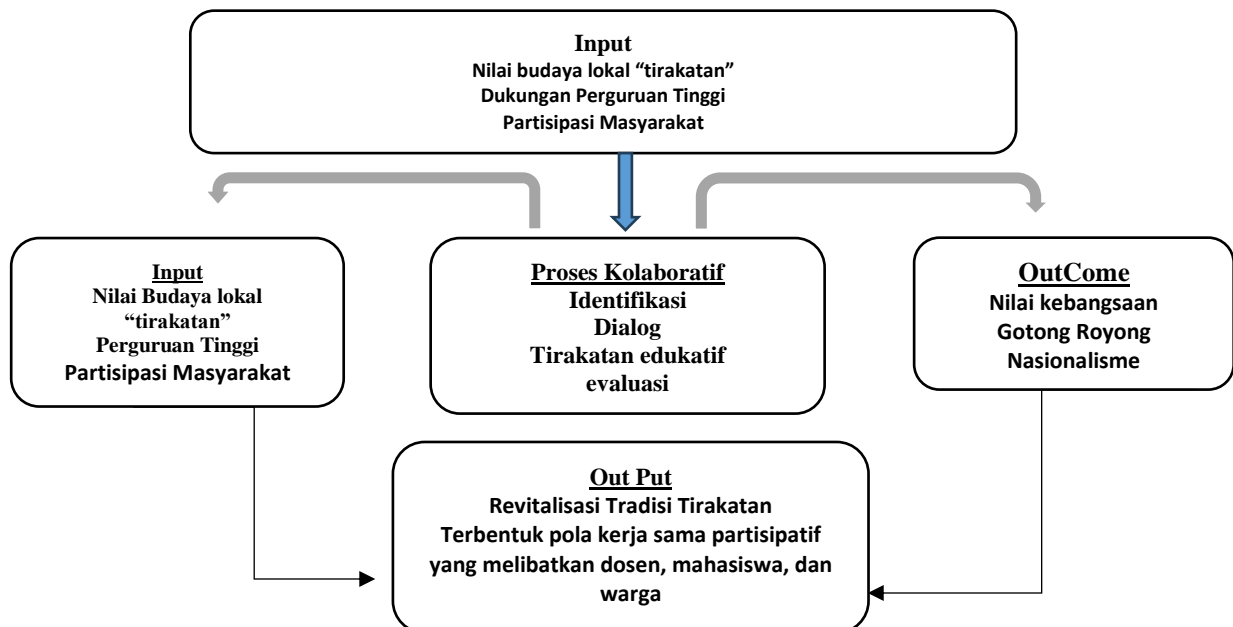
Input
Nilai budaya lokal “tirakatan”
Dukungan Perguruan Tinggi
Partisipasi Masyarakat

Input
Nilai Budaya lokal “tirakatan”
Perguruan Tinggi
Partisipasi Masyarakat

Proses Kolaboratif
Identifikasi
Dialog
Tirakatan edukatif
evaluasi

OutCome
Nilai kebangsaan
Gotong Royong
Nasionalisme

Out Put
Revitalisasi Tradisi Tirakatan
Terbentuk pola kerja sama partisipatif yang melibatkan dosen, mahasiswa, dan warga